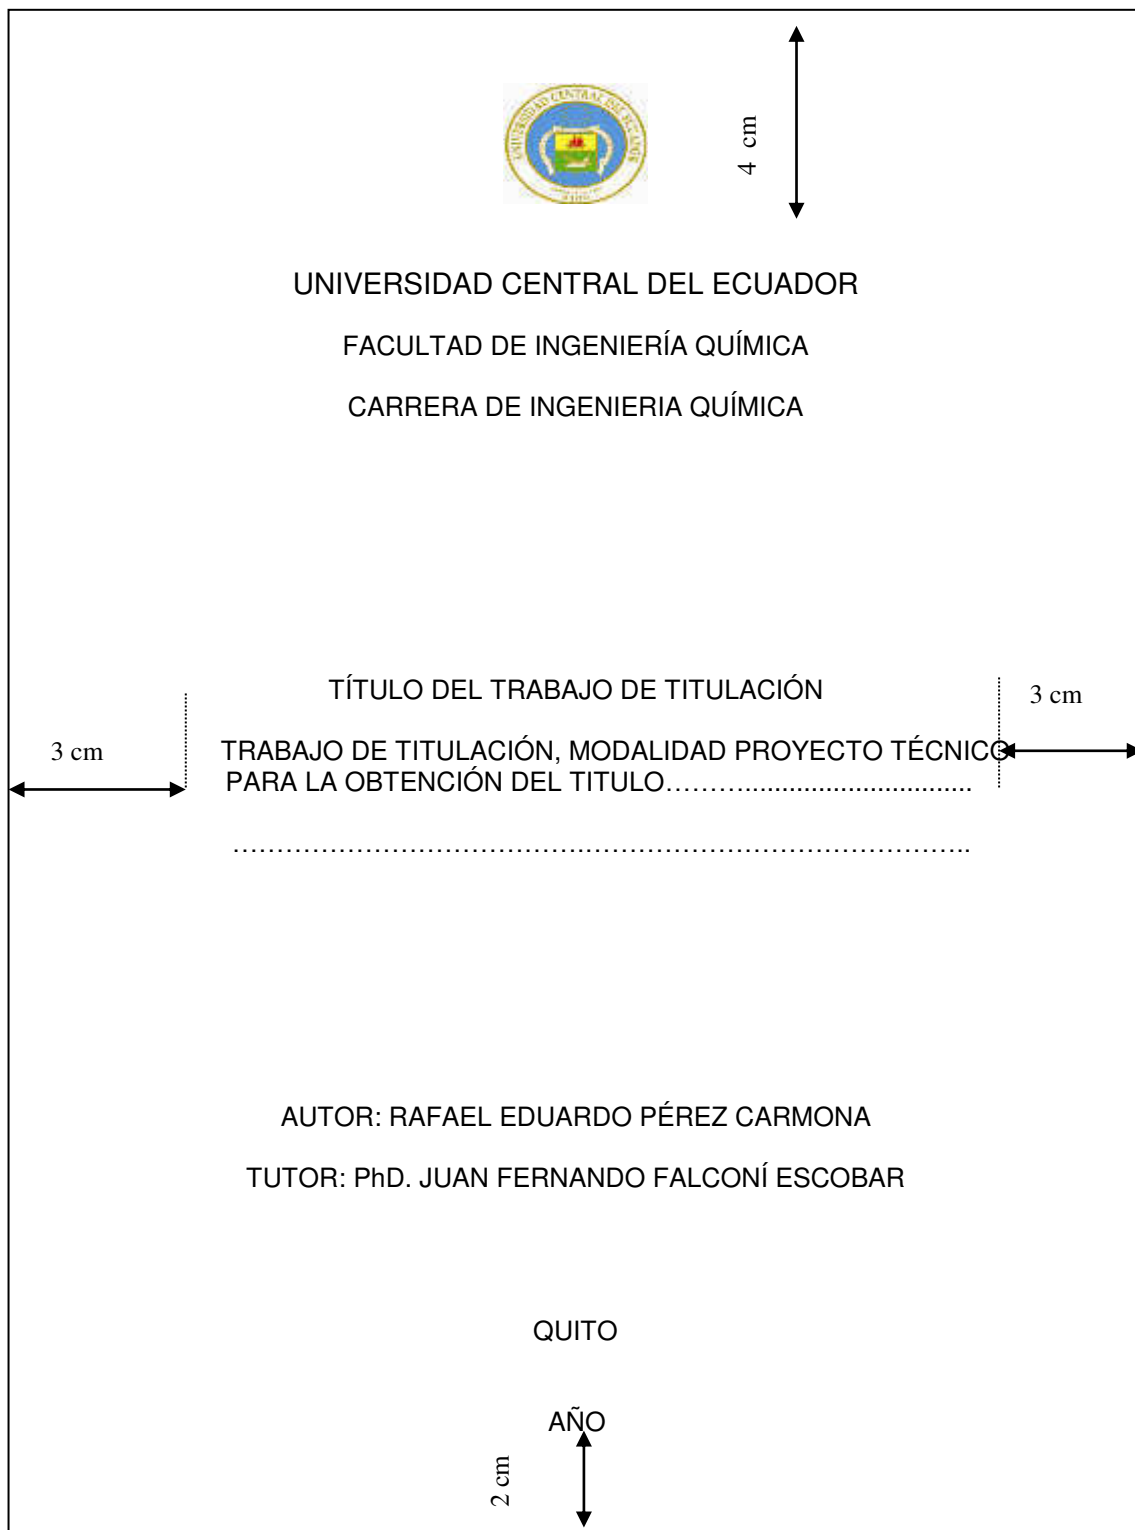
4 cm

UNIVERSIDAD CENTRAL DEL ECUADOR

FACULTAD DE INGENIERÍA QUÍMICA

CARRERA DE INGENIERIA QUÍMICA

TÍTULO DEL TRABAJO DE TITULACIÓN

3 cm

3 cm

TRABAJO DE TITULACIÓN, MODALIDAD PROYECTO TÉCNICO PARA LA OBTENCIÓN DEL TITULO……….............................

…………………………………………………………………………..

AUTOR: RAFAEL EDUARDO PÉREZ CARMONA

TUTOR: PhD. JUAN FERNANDO FALCONÍ ESCOBAR

QUITO

AÑO

2 cm